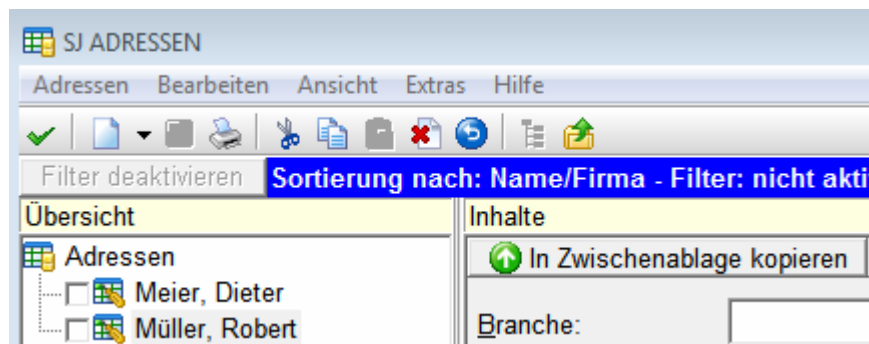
SJ ADRESSEN

Adressen Bearbeiten Ansicht Extras Hilfe

Filter deaktivieren Sortierung nach: Name/Firma - Filter: nicht akti

Übersicht

Adressen

Meier, Dieter

Müller, Robert

Inhalte

In Zwischenablage kopieren

Branche: